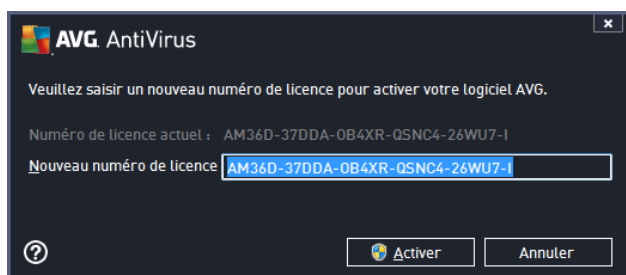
AVG. AntiVirus

×

Veuillez saisir un nouveau numéro de licence pour activer votre logiciel AVG.

Numéro de licence actuel : AM36D-37DDA-OB4XR-QSNC4-26WU7-I

Nouveau numéro de licence AM36D-37DDA-OB4XR-QSNC4-26WU7-I

?

Activer

Annuler